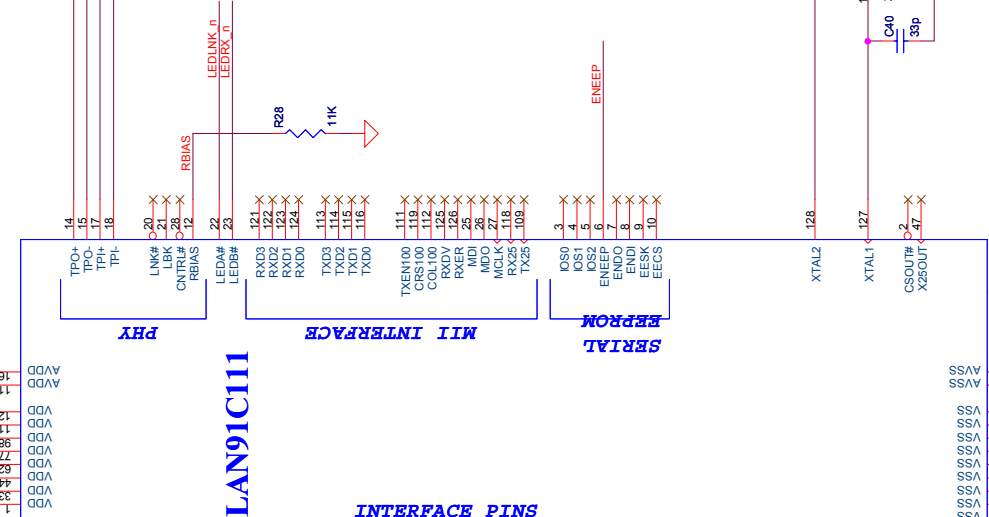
LEDLNK_n
LEDRX_n
ENEEP
C40
33p
R28
11K
RBIAS

14 15 17 18 20 21 28 12 22 23 121 122 123 124 113 114 115 116 111 119 112 125 126 25 26 27 118 109 3 4 5 6 7 8 9 10 128 127 2 47

TPO+ TPO- TPI+ TPI- LNK# LBK CNTRL# RBIAS LEDA# LEDB# RXD3 RXD2 RXD1 RXD0 TXD3 TXD2 TXD1 TXD0 TXEN100 CRS100 COL100 RXDV RXER MDI MDO MCLK RX25 TX25 IOS0 IOS1 IOS2 ENEEP ENDO ENDI EESK EECS XTAL2 XTAL1 CSOUT# X25OUT

PHY
MII INTERFACE
SERIAL EEPROM

LAN91C111

AVDD
AVDD
VDD
VDD
VDD
VDD
VDD
VDD
VDD

AVSS
AVSS
VSS
VSS
VSS
VSS
VSS
VSS
VSS
VSS

INTERFACE PINS